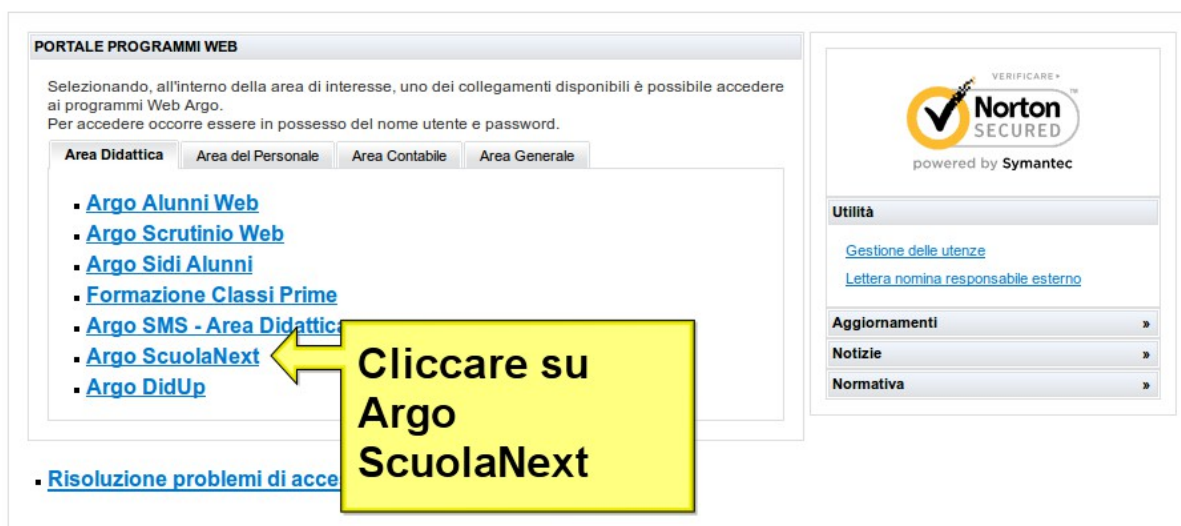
PORTALE PROGRAMMI WEB

Selezionando, all'interno della area di interesse, uno dei collegamenti disponibili è possibile accedere ai programmi Web Argo.
Per accedere occorre essere in possesso del nome utente e password.

Area Didattica | Area del Personale | Area Contabile | Area Generale

- Argo Alunni Web
- Argo Scrutinio Web
- Argo Sidi Alunni
- Formazione Classi Prime
- Argo SMS - Area Didattica
- Argo ScuolaNext
- Argo DidUp

Cliccare su Argo ScuolaNext

- Risoluzione problemi di acce

VERIFICARE
Norton SECURED
powered by Symantec

Utilità

Gestione delle utenze

Lettera nomina responsabile esterno

Aggiornamenti »

Notizie »

Normativa »